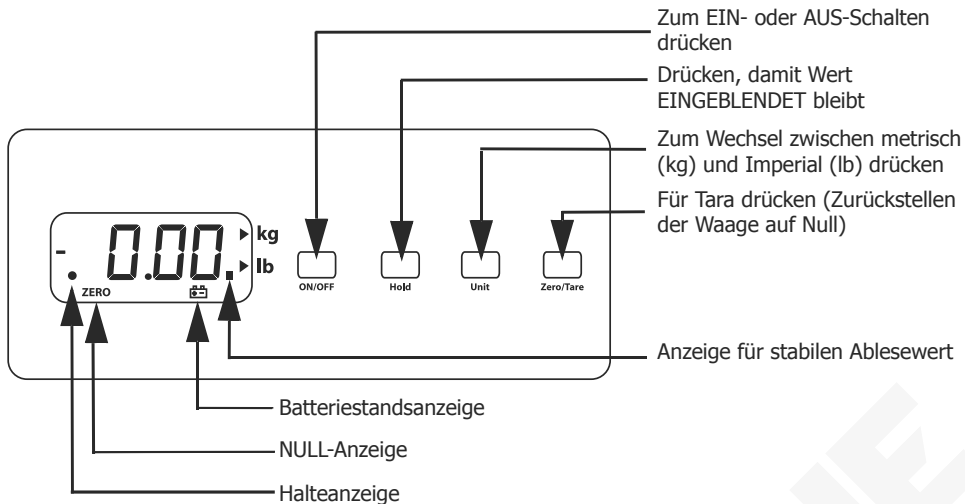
Zum EIN- oder AUS-Schalten drücken

Drücken, damit Wert EINGEBLENDET bleibt

Zum Wechsel zwischen metrisch (kg) und Imperial (lb) drücken

Für Tara drücken (Zurückstellen der Waage auf Null)

- 0.00. kg lb

ZERO

ON/OFF

Hold

Unit

Zero/Tare

Anzeige für stabilen Ablesewert

Batteriestandsanzeige

NULL-Anzeige

Halteanzeige